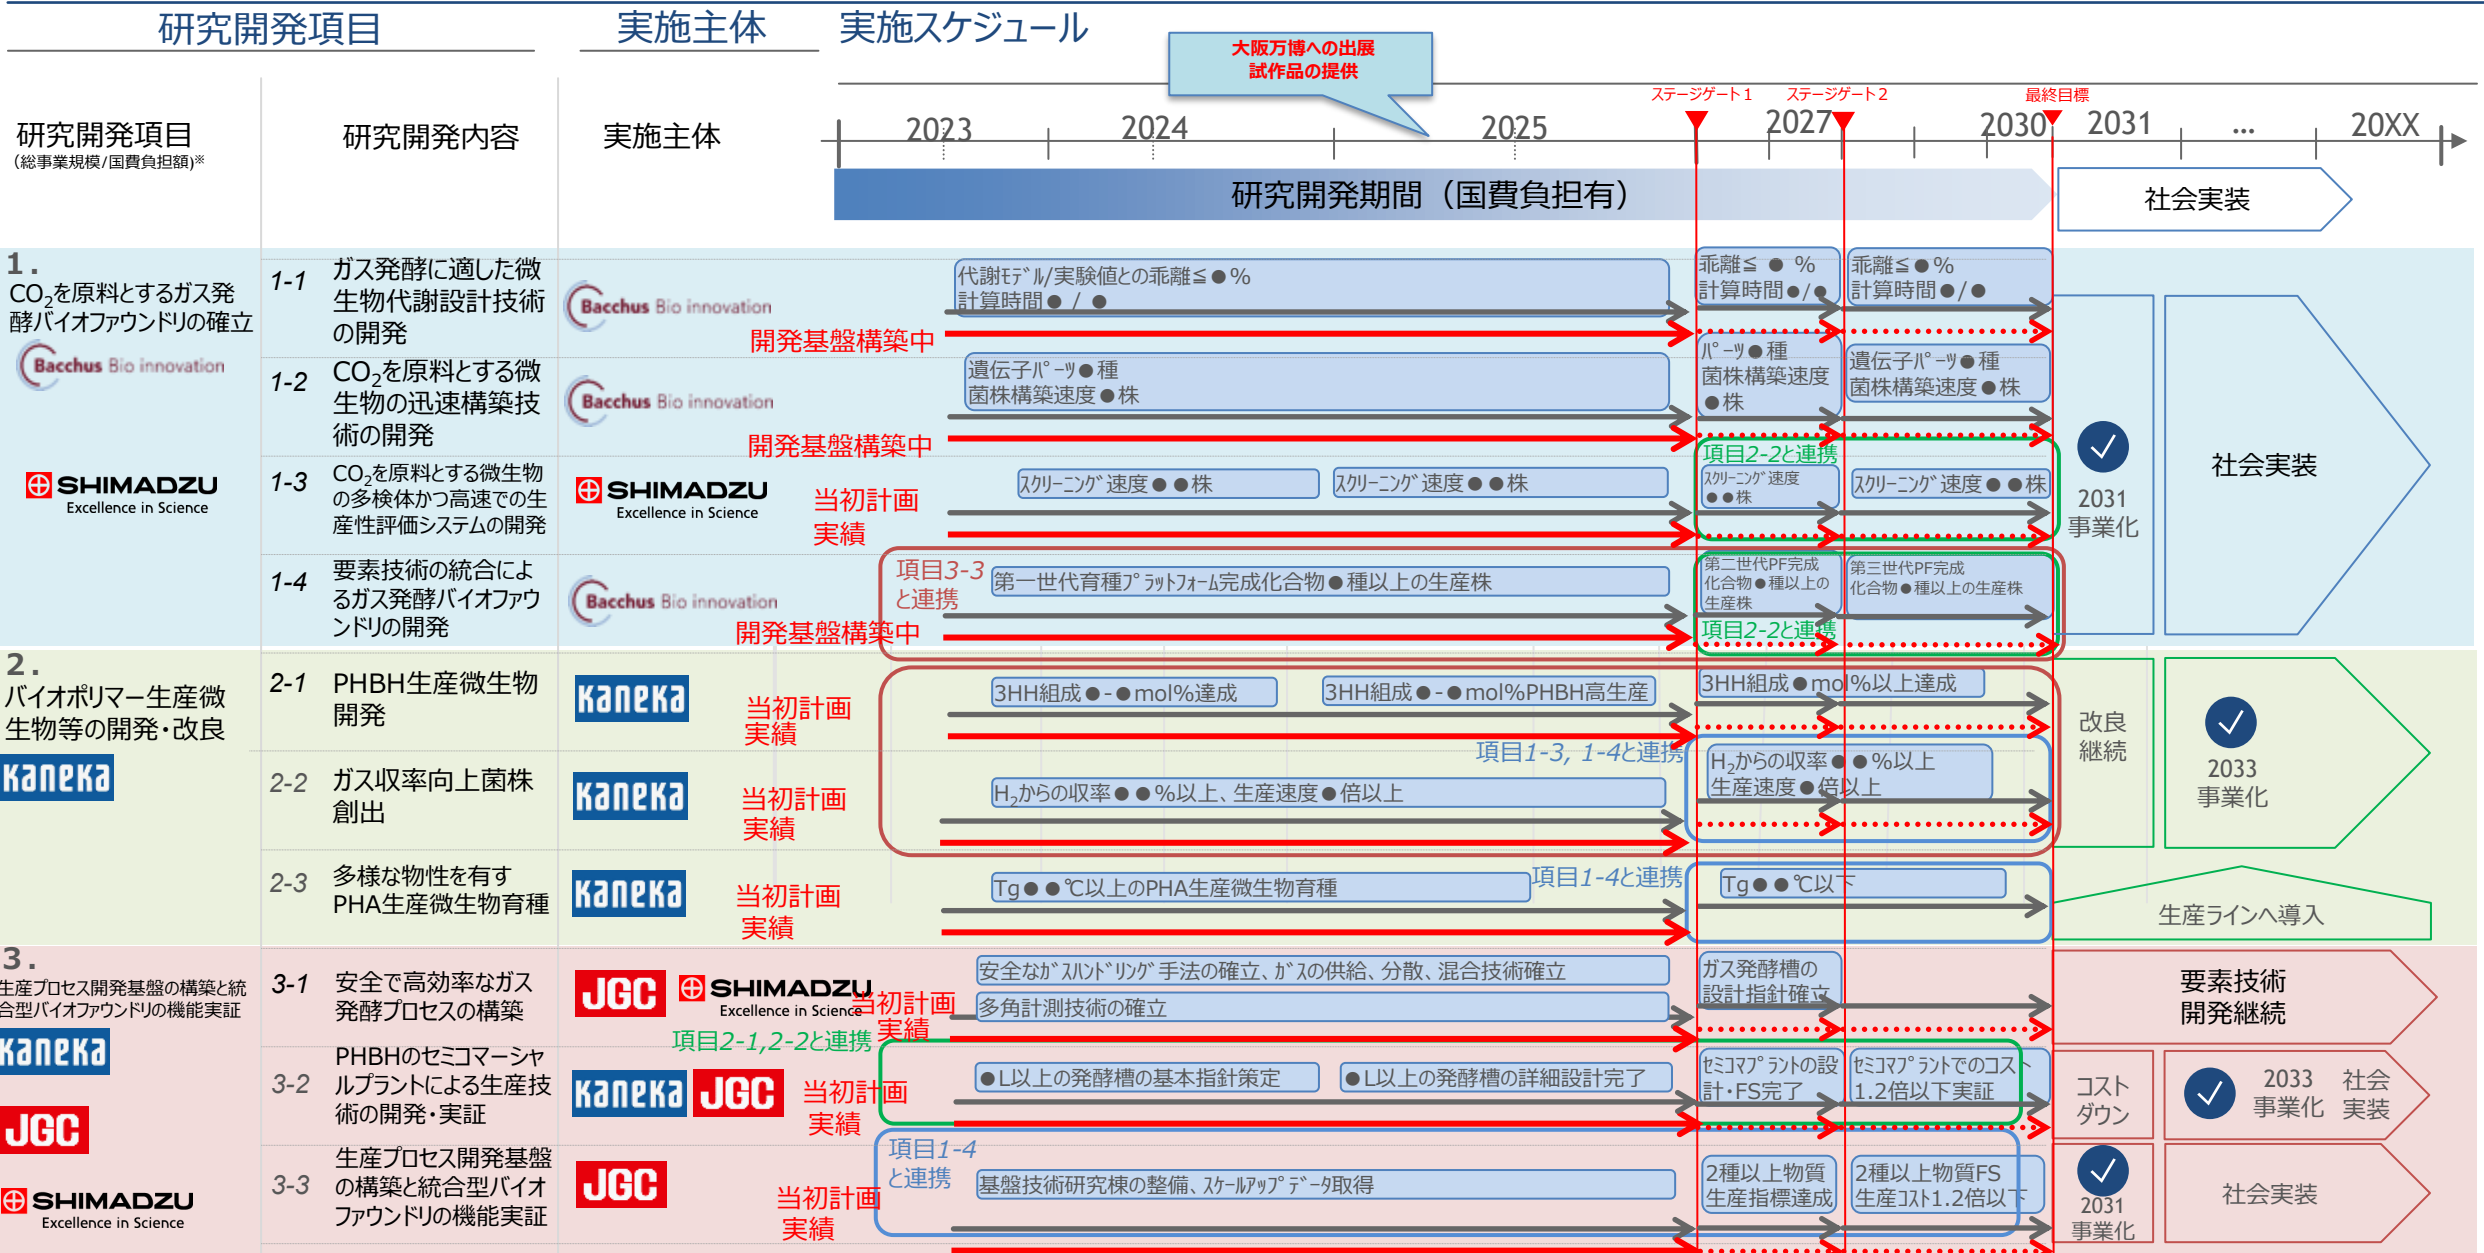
研究開発項目　実施主体　実施スケジュール

大阪万博への出展
試作品の提供

ステージゲート1　ステージゲート2　最終目標

研究開発項目
(総事業規模/国費負担額)※

研究開発内容

実施主体

2023　2024　2025　2027　2030　2031　…　20XX

研究開発期間（国費負担有）

社会実装

1．
$CO_2$を原料とするガス発酵バイオファウンドリの確立
Bacchus Bio innovation
SHIMADZU Excellence in Science

1-1 ガス発酵に適した微生物代謝設計技術の開発
Bacchus Bio innovation
代謝ﾓﾃﾞﾙ/実験値との乖離≦●%
計算時間● / ●
開発基盤構築中
乖離≦ ● %
計算時間●/●
乖離≦●%
計算時間●/●

1-2 $CO_2$を原料とする微生物の迅速構築技術の開発
Bacchus Bio innovation
遺伝子ﾊﾟｰﾂ●種
菌株構築速度●株
開発基盤構築中
ﾊﾟｰﾂ●種
菌株構築速度
●株
遺伝子ﾊﾟｰﾂ●種
菌株構築速度●株

1-3 $CO_2$を原料とする微生物の多検体かつ高速での生産性評価システムの開発
SHIMADZU Excellence in Science
当初計画
実績
ｽｸﾘｰﾆﾝｸﾞ速度●●株　ｽｸﾘｰﾆﾝｸﾞ速度●●株
項目2-2と連携
ｽｸﾘｰﾆﾝｸﾞ速度
●●株
ｽｸﾘｰﾆﾝｸﾞ速度●●株

1-4 要素技術の統合によるガス発酵バイオファウンドリの開発
Bacchus Bio innovation
項目3-3と連携
第一世代育種ﾌﾟﾗｯﾄﾌｫｰﾑ完成化合物●種以上の生産株
開発基盤構築中
第二世代PF完成
化合物●種以上の生産株
第三世代PF完成
化合物●種以上の生産株
項目2-2と連携

2031
事業化

社会実装

2．
バイオポリマー生産微生物等の開発・改良
Kaneka

2-1 PHBH生産微生物開発
Kaneka
当初計画
実績
3HH組成●-●mol%達成　3HH組成●-●mol%PHBH高生産
3HH組成●mol%以上達成

2-2 ガス収率向上菌株創出
Kaneka
当初計画
実績
項目1-3, 1-4と連携
$H_2$からの収率●●%以上、生産速度●倍以上
$H_2$からの収率●●%以上
生産速度●倍以上

改良
継続

2033
事業化

2-3 多様な物性を有すPHA生産微生物育種
Kaneka
当初計画
実績
Tg●●℃以上のPHA生産微生物育種
項目1-4と連携
Tg●●℃以下

生産ラインへ導入

3．
生産プロセス開発基盤の構築と統合型バイオファウンドリの機能実証
Kaneka
JGC
SHIMADZU Excellence in Science

3-1 安全で高効率なガス発酵プロセスの構築
JGC　SHIMADZU Excellence in Science
当初計画
実績
項目2-1,2-2と連携
安全なｶﾞｽﾊﾝﾄﾞﾘﾝｸﾞ手法の確立、ｶﾞｽの供給、分散、混合技術確立
多角計測技術の確立
ガス発酵槽の
設計指針確立

要素技術
開発継続

3-2 PHBHのセミコマーシャルプラントによる生産技術の開発・実証
Kaneka JGC
当初計画
実績
●L以上の発酵槽の基本指針策定　●L以上の発酵槽の詳細設計完了
ｾﾐｺﾏﾌﾟﾗﾝﾄの設計･FS完了
ｾﾐｺﾏﾌﾟﾗﾝﾄでのコスト1.2倍以下実証

コスト
ダウン

2033
事業化　社会実装

3-3 生産プロセス開発基盤の構築と統合型バイオファウンドリの機能実証
JGC
当初計画
実績
項目1-4と連携
基盤技術研究棟の整備、ｽｹｰﾙｱｯﾌﾟﾃﾞｰﾀ取得
2種以上物質
生産指標達成
2種以上物質FS
生産コスト1.2倍以下

2031
事業化

社会実装